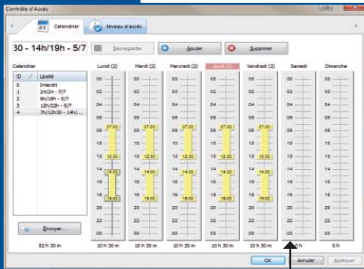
Contrôle d'Accès

Calendrier | Niveau d'accès

30 - 14h/19h - 5/7

Sauvegarder | Ajouter | Supprimer

Calendrier

| ID | Libellé |
|---|---|
| 0 | Interdit |
| 1 | 24/24 - 7/7 |
| 2 | 8h/18h - 5/7 |
| 3 | 12h/13h - 5/7 |
| 4 | 7h/12h30 - 14h/... |

Envoyer

32 h 30 m

Lundi (2)
00 02 04 06 08 10 12 14 16 18 20 22
07:00
12:30
14:00
19:00
10 h 30 m

Mardi (2)
00 02 04 06 08 10 12 14 16 18 20 22
07:00
12:30
14:00
19:00
10 h 30 m

Mercredi (2)
00 02 04 06 08 10 12 14 16 18 20 22
07:00
12:30
14:00
19:00
10 h 30 m

Jeudi (2)
00 02 04 06 08 10 12 14 16 18 20 22
07:00
12:30
14:00
19:00
10 h 30 m

Vendredi (2)
00 02 04 06 08 10 12 14 16 18 20 22
07:00
12:30
14:00
19:00
10 h 30 m

Samedi
00 02 04 06 08 10 12 14 16 18 20 22
0 h

Dimanche
00 02 04 06 08 10 12 14 16 18 20 22
0 h

OK | Annuler | Appliquer